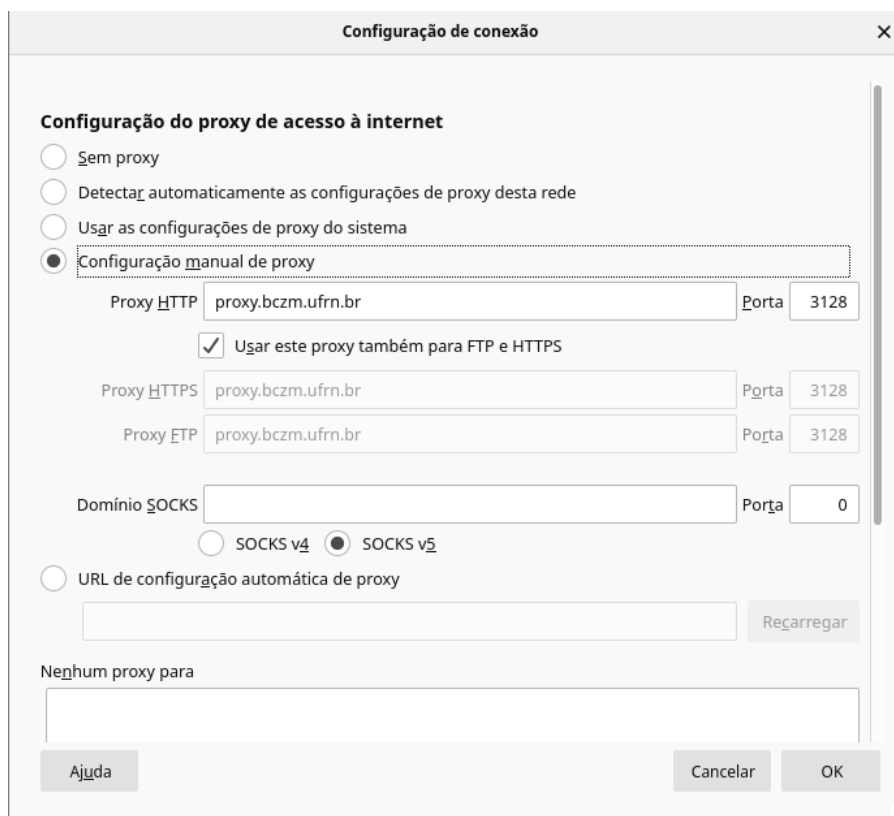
Configuração de conexão

Configuração do proxy de acesso à internet

Sem proxy

Detectar automaticamente as configurações de proxy desta rede

Usar as configurações de proxy do sistema

Configuração manual de proxy

Proxy HTTP proxy.bczm.ufrn.br Porta 3128

Usar este proxy também para FTP e HTTPS

Proxy HTTPS proxy.bczm.ufrn.br Porta 3128

Proxy FTP proxy.bczm.ufrn.br Porta 3128

Domínio SOCKS Porta 0

SOCKS v4 SOCKS v5

URL de configuração automática de proxy

Recarregar

Nenhum proxy para

Ajuda

Cancelar OK